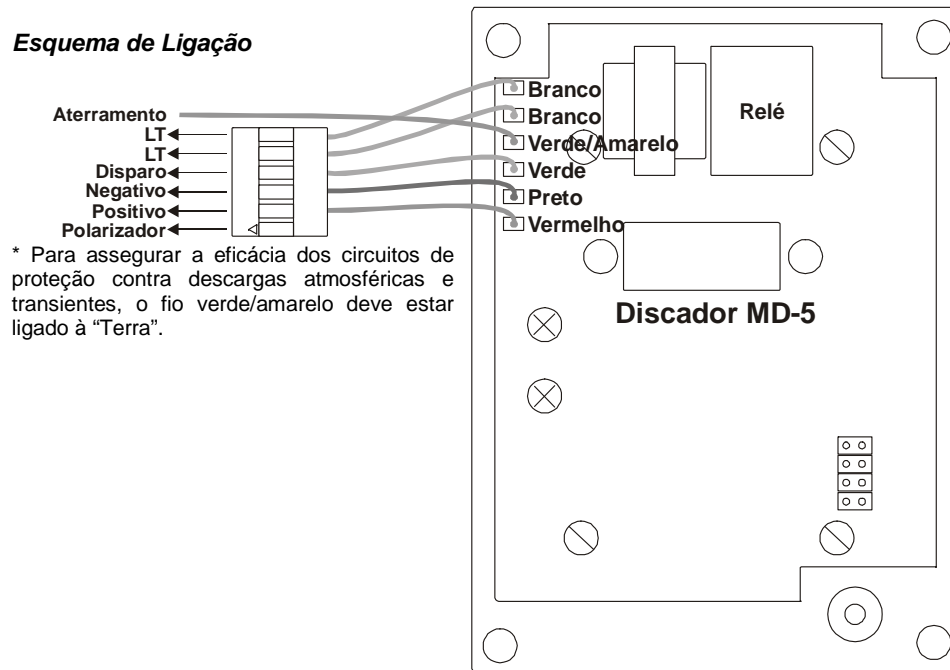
Esquema de Ligação

Aterramento
LT
LT
Disparo
Negativo
Positivo
Polarizador

Branco
Branco
Verde/Amarelo
Verde
Preto
Vermelho

Relé

Discador MD-5

* Para assegurar a eficácia dos circuitos de proteção contra descargas atmosféricas e transientes, o fio verde/amarelo deve estar ligado à "Terra".